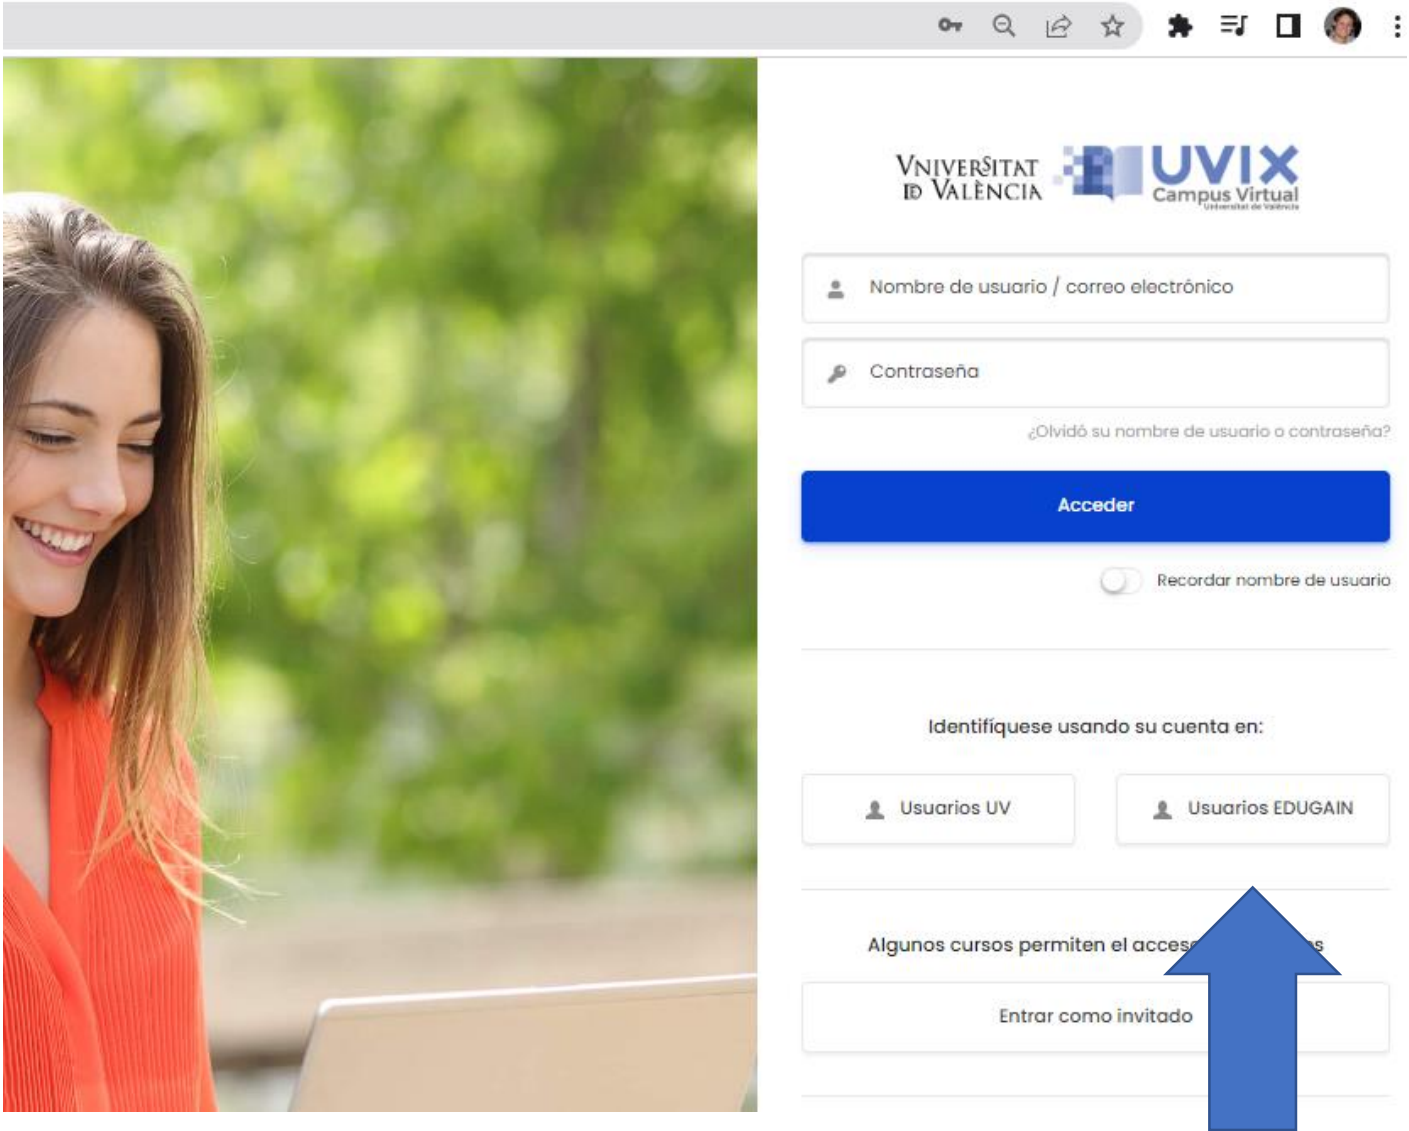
VNIVERSITAT ID VALÈNCIA

UVIX
Campus Virtual
Universitat de València

Nombre de usuario / correo electrónico

Contraseña

¿Olvidó su nombre de usuario o contraseña?

Acceder

Recordar nombre de usuario

Identifíquese usando su cuenta en:

Usuarios UV

Usuarios EDUGAIN

Algunos cursos permiten el acces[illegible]s

Entrar como invitado